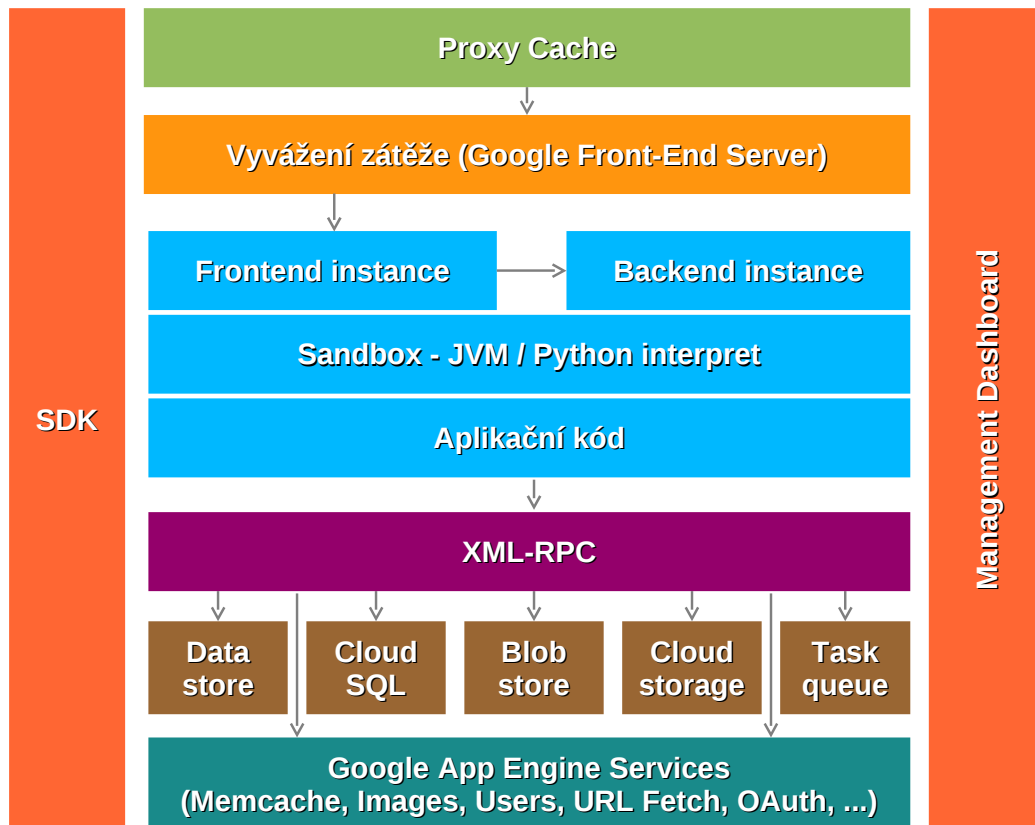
SDK

Proxy Cache

Vyvážení zátěže (Google Front-End Server)

Frontend instance

Backend instance

Sandbox - JVM / Python interpret

Aplikační kód

XML-RPC

Data store

Cloud SQL

Blob store

Cloud storage

Task queue

Google App Engine Services
(Memcache, Images, Users, URL Fetch, OAuth, ...)

Management Dashboard